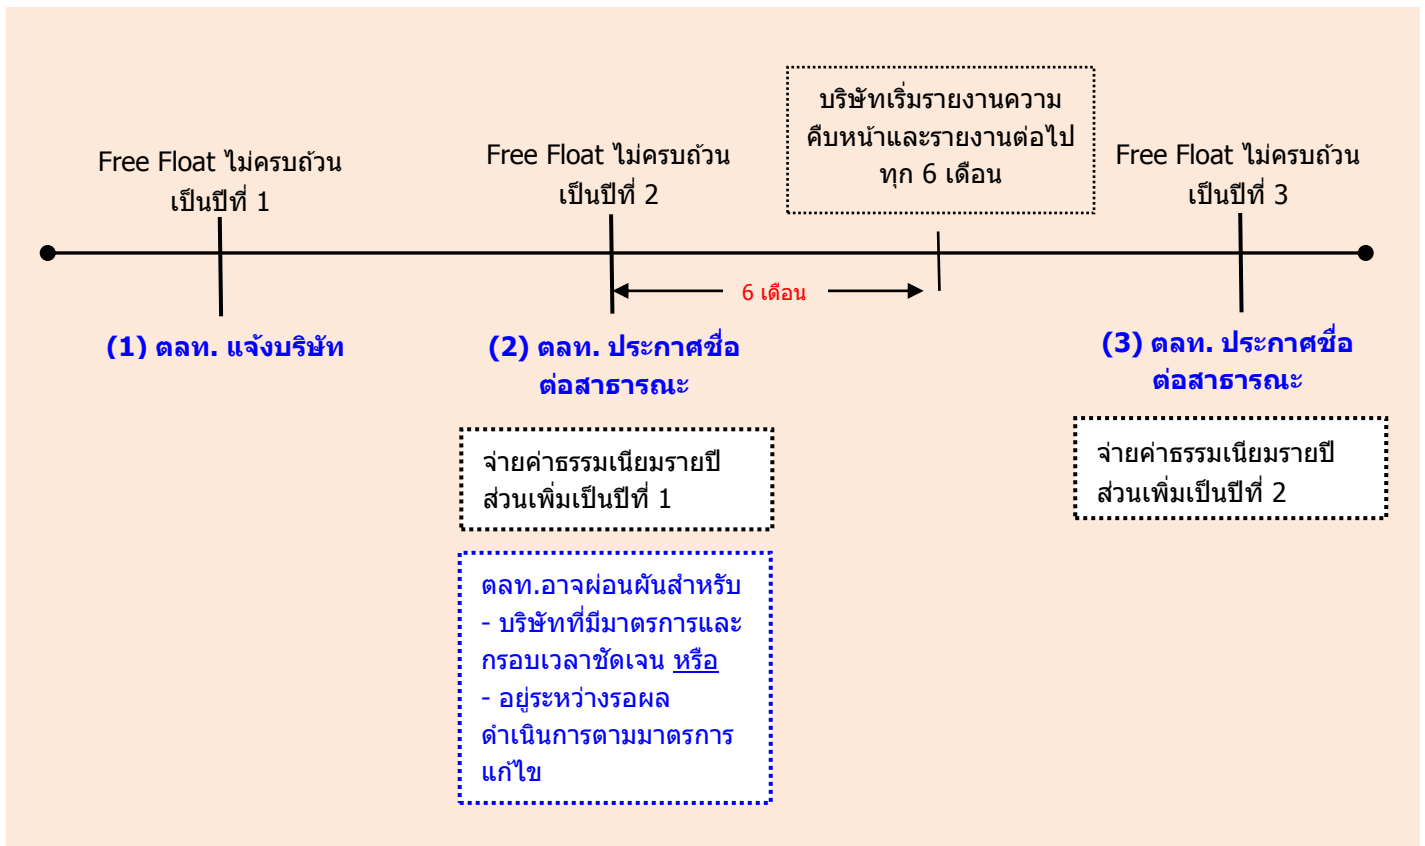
Free Float ไม่ครบถ้วน เป็นปีที่ 1

Free Float ไม่ครบถ้วน เป็นปีที่ 2

บริษัทเริ่มรายงานความคืบหน้าและรายงานต่อไปทุก 6 เดือน

Free Float ไม่ครบถ้วน เป็นปีที่ 3

6 เดือน

(1) ตลท. แจ้งบริษัท

(2) ตลท. ประกาศชื่อต่อสาธารณะ

(3) ตลท. ประกาศชื่อต่อสาธารณะ

จ่ายค่าธรรมเนียมรายปีส่วนเพิ่มเป็นปีที่ 1

จ่ายค่าธรรมเนียมรายปีส่วนเพิ่มเป็นปีที่ 2

ตลท.อาจผ่อนผันสำหรับ
- บริษัทที่มีมาตรการและกรอบเวลาชัดเจน หรือ
- อยู่ระหว่างรอผลดำเนินการตามมาตรการแก้ไข